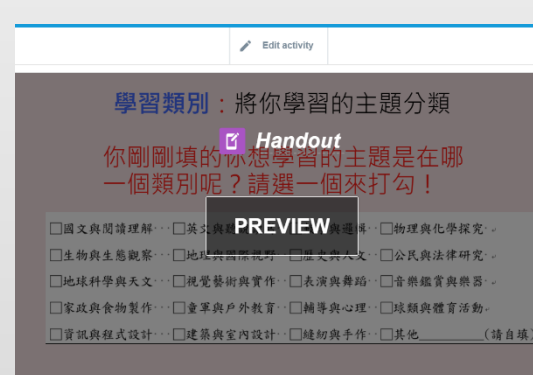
Edit activity

學習類別：將你學習的主題分類

Handout

你剛剛填的你想學習的主題是在哪一個類別呢？請選一個來打勾！

PREVIEW

| | | | |
|---|---|---|---|
| □國文與閱讀理解 | □英文與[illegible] | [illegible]通識 | □物理與化學探究 |
| □生物與生態觀察 | □地球與國際視野 | □歷史與人文 | □公民與法律研究 |
| □地球科學與天文 | □視覺藝術與實作 | □表演與舞蹈 | □音樂鑑賞與樂器 |
| □家政與食物製作 | □童軍與戶外教育 | □輔導與心理 | □球類與體育活動 |
| □資訊與程式設計 | □建築與室內設計 | □縫紉與手作 | □其他_______(請自填) |